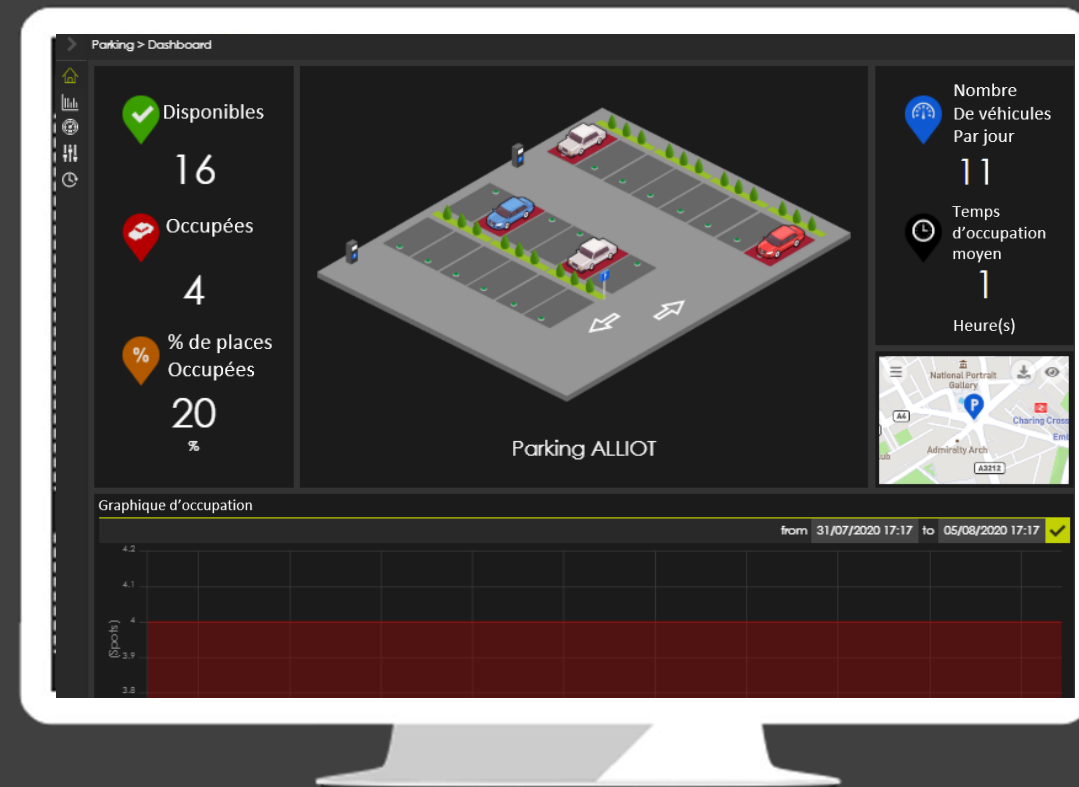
Parking > Dashboard

Disponibles
16

Occupées
4

% de places Occupées
20
%

Parking ALLIOT

Nombre
De véhicules
Par jour
11

Temps d'occupation moyen
1
Heure(s)

National Portrait Gallery
A4
Charing Cross
Emb
Admiralty Arch
A3212
ub

Graphique d'occupation
from 31/07/2020 17:17 to 05/08/2020 17:17

4.2
4.1
4
3.9
3.8
(Spots)